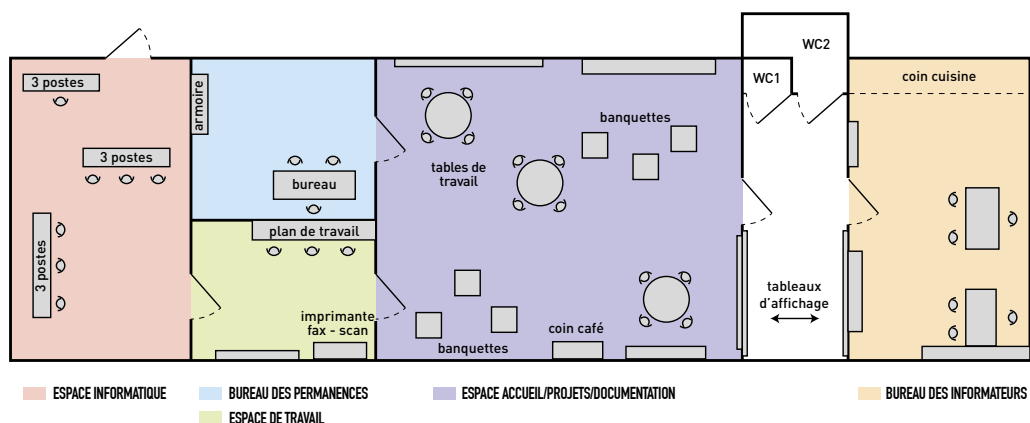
3 postes
3 postes
3 postes
armoire
bureau
plan de travail
imprimante
fax - scan
tables de travail
banquettes
banquettes
coin café
WC1
WC2
tableaux d'affichage
coin cuisine

ESPACE INFORMATIQUE
BUREAU DES PERMANENCES
ESPACE DE TRAVAIL
ESPACE ACCUEIL/PROJETS/DOCUMENTATION
BUREAU DES INFORMATEURS